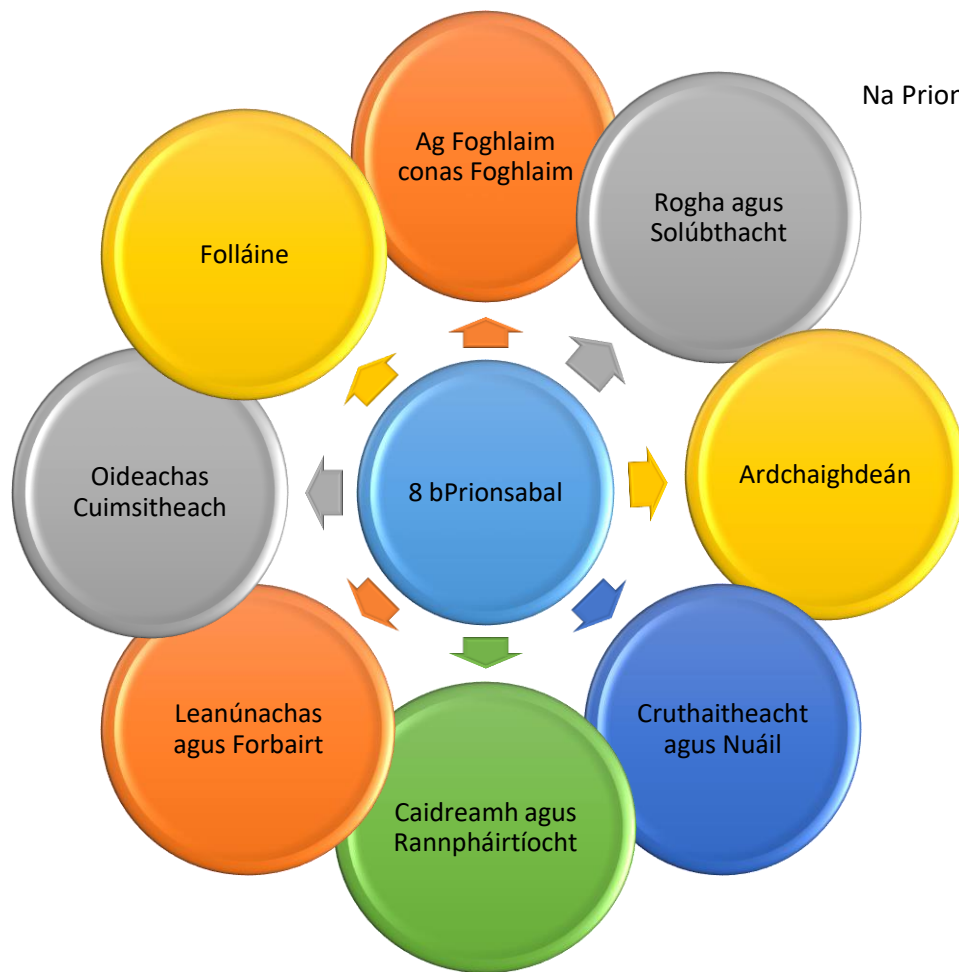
Na Prion

Ag Foghlaim conas Foghlaim

Rogha agus Solúbthacht

Ardchaighdeán

Cruthaitheacht agus Nuáil

Caidreamh agus Rannpháirtíocht

Leanúnachas agus Forbairt

Oideachas Cuimsitheach

Folláine

8 bPrionsabal